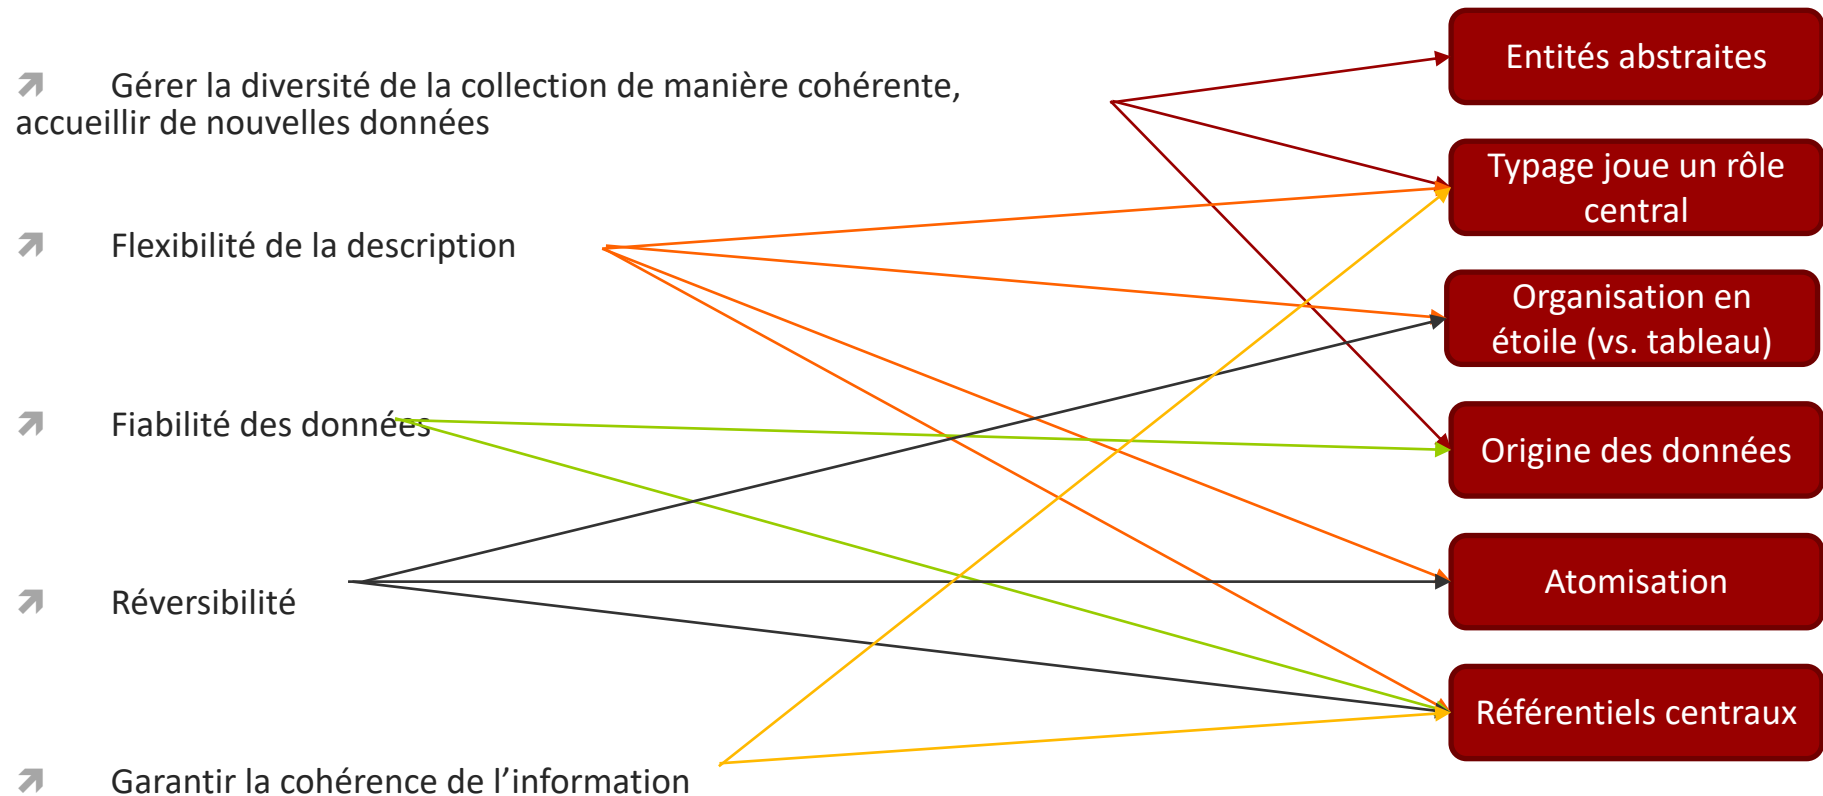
Gérer la diversité de la collection de manière cohérente, accueillir de nouvelles données

Flexibilité de la description

Fiabilité des données

Réversibilité

Garantir la cohérence de l’information

Entités abstraites

Typage joue un rôle central

Organisation en étoile (vs. tableau)

Origine des données

Atomisation

Référentiels centraux